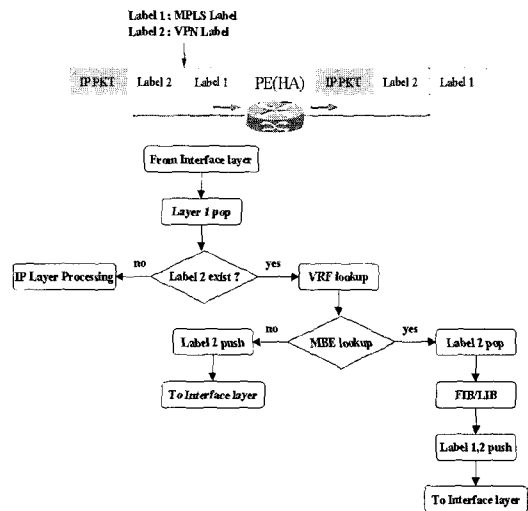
Label 1 : MPLS Label
Label 2 : VPN Label

IP PKT Label 2 Label 1 PE(HA) IP PKT Label 2 Label 1

From Interface layer

Layer 1 pop

Label 2 exist ?

no

IP Layer Processing

yes

VRF lookup

MBE lookup

no

Label 2 push

To Interface layer

yes

Label 2 pop

FIB/LIB

Label 1,2 push

To Interface layer